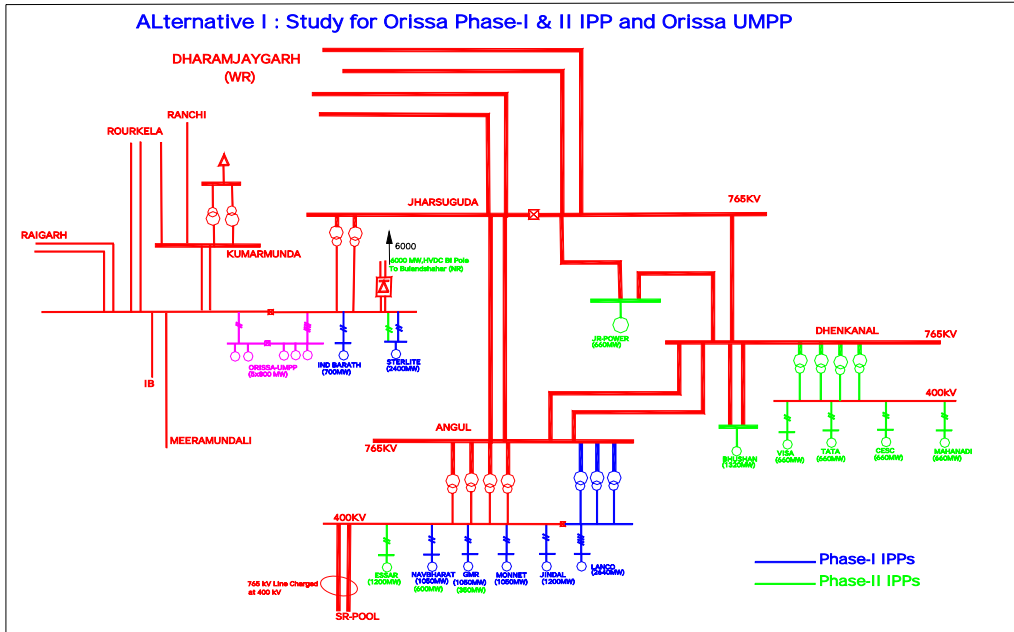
ALternative I : Study for Orissa Phase-I & II IPP and Orissa UMPP

DHARAMJAYGARH (WR)

RANCHI

ROURKELA

RAIGARH

KUMARMUNDA

JHARSUGUDA

765KV

6000

6000 MW,HVDC Bi Pole To Bulandshahar (NR)

ORISSA-UMPP (5x800 MW)

IND BARATH (700MW)

STERLITE (2400MW)

JR-POWER (660MW)

DHENKANAL

765KV

400KV

IB

MEERAMUNDALI

ANGUL

765KV

BHUSHAN (1320MW)

VISA (660MW)

TATA (660MW)

CESC (660MW)

MAHANADI (660MW)

400KV

ESSAR (1200MW)

NAVBHARAT (1050MW) (600MW)

GMR (1050MW) (350MW)

MONNET (1050MW)

JINDAL (1200MW)

LANCO (2640MW)

765 kV Line Charged at 400 kV

SR-POOL

Phase-I IPPs

Phase-II IPPs